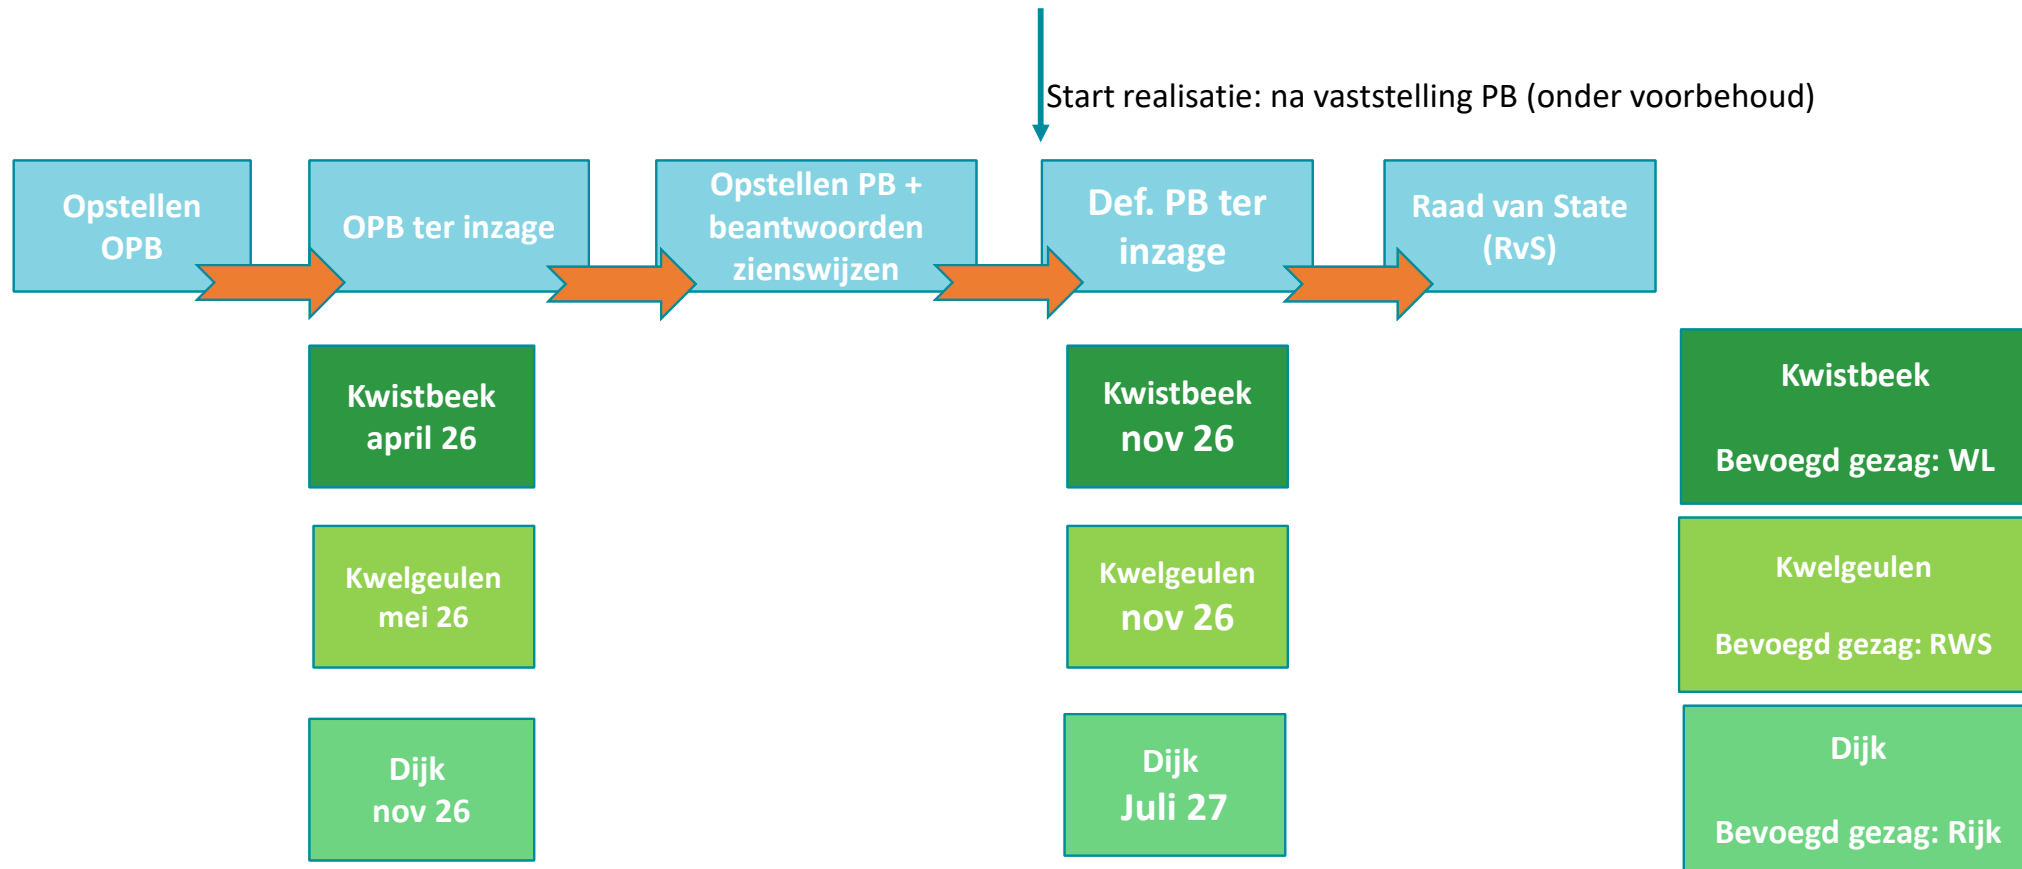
Start realisatie: na vaststelling PB (onder voorbehoud)

Opstellen OPB

OPB ter inzage

Opstellen PB + beantwoorden zienswijzen

Def. PB ter inzage

Raad van State (RvS)

Kwistbeek april 26

Kwelgeulen mei 26

Dijk nov 26

Kwistbeek nov 26

Kwelgeulen nov 26

Dijk Juli 27

Kwistbeek

Bevoegd gezag: WL

Kwelgeulen

Bevoegd gezag: RWS

Dijk

Bevoegd gezag: Rijk